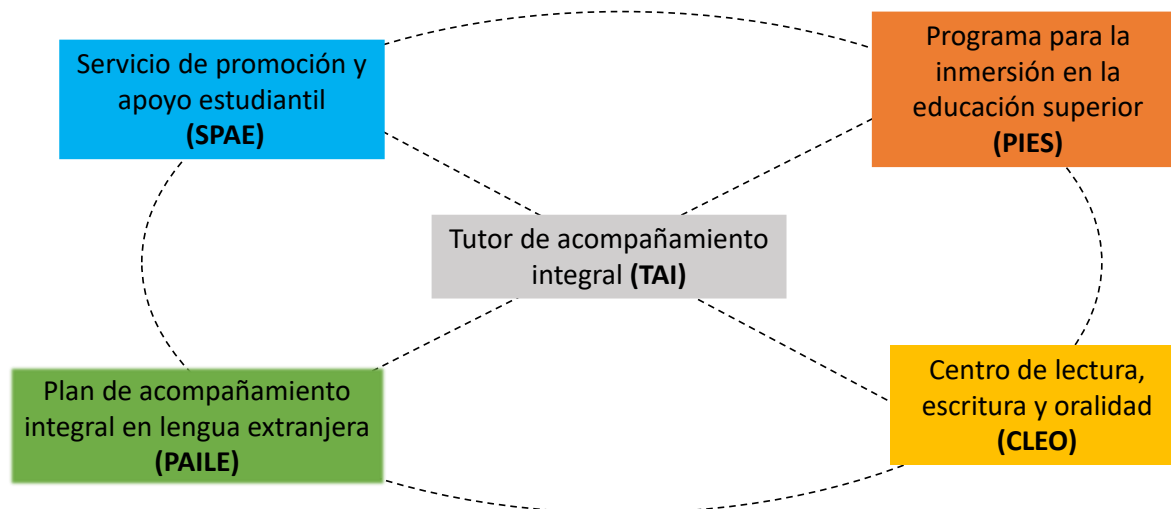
Servicio de promoción y apoyo estudiantil
**(SPAE)**

Programa para la inmersión en la educación superior
**(PIES)**

Tutor de acompañamiento integral **(TAI)**

Plan de acompañamiento integral en lengua extranjera
**(PAILE)**

Centro de lectura, escritura y oralidad
**(CLEO)**